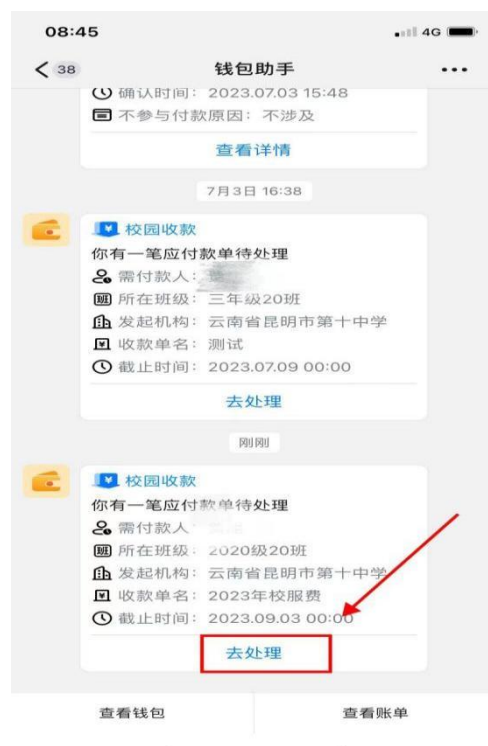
08:45
4G

< 38 钱包助手 ...

确认时间：2023.07.03 15:48
不参与付款原因：不涉及
查看详情

7月3日 16:38

校园收款
你有一笔应付款单待处理
需付款人：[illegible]
所在班级：三年级20班
发起机构：云南省昆明市第十中学
收款单名：测试
截止时间：2023.07.09 00:00
去处理

刚刚

校园收款
你有一笔应付款单待处理
需付款人：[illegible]
所在班级：2020级20班
发起机构：云南省昆明市第十中学
收款单名：2023年校服费
截止时间：2023.09.03 00:00
去处理

查看钱包
查看账单